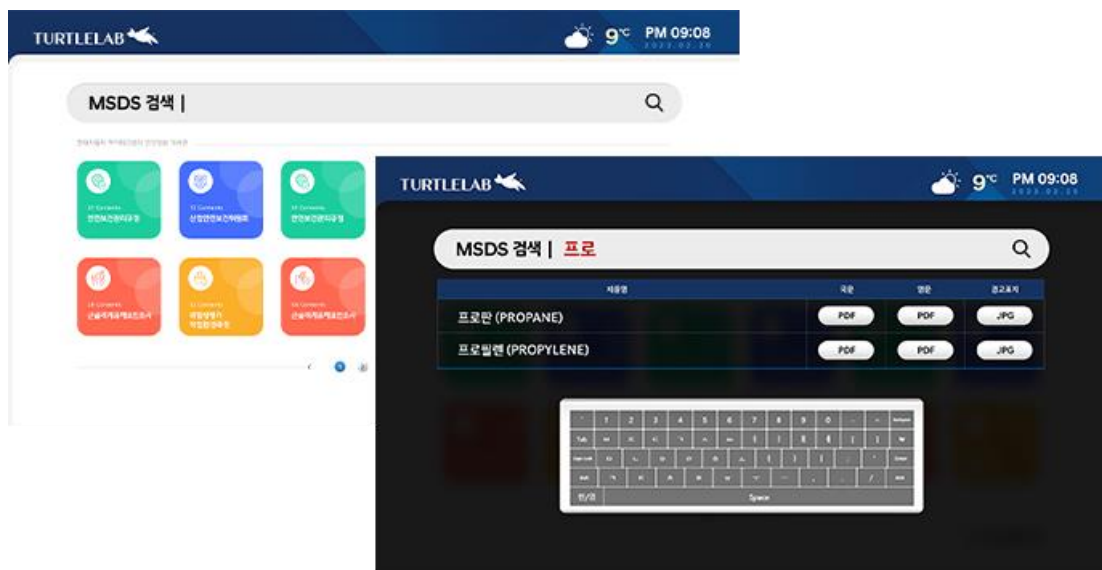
TURTLELAB

9℃ PM 09:08
2022.02.20

MSDS 검색 |

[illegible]

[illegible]
안전보건관리규정

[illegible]
산업안전보건위원회

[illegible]
안전보건관리규정

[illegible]
근골격계유해요인조사

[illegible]
위험성평가 작업환경측정

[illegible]
근골격계유해요인조사

TURTLELAB

9℃ PM 09:08
2022.02.20

MSDS 검색 | 프로

| 제품명 | 국문 | 영문 | 경고표지 |
|---|---|---|---|
| 프로판 (PROPANE) | PDF | PDF | JPG |
| 프로필렌 (PROPYLENE) | PDF | PDF | JPG |

한/영
Space